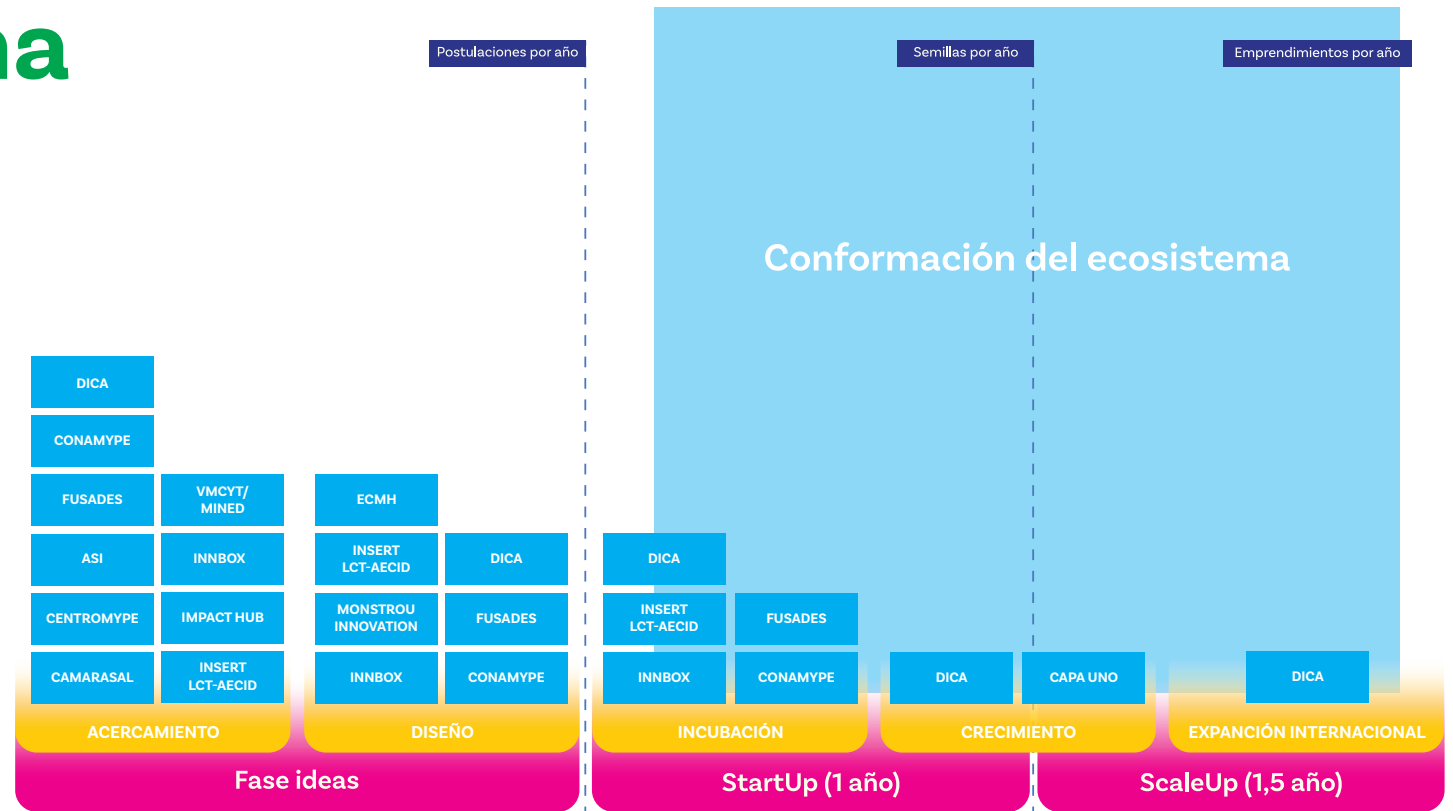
na

Postulaciones por año

Semillas por año

Emprendimientos por año

Conformación del ecosistema

DICA
CONAMYPE
FUSADES
ASI
CENTROMYPE
CAMARASAL

VMCYT/ MINED
INNBOX
IMPACT HUB
INSERT LCT-AECID

ACERCAMIENTO

ECMH
INSERT LCT-AECID
MONSTROU INNOVATION
INNBOX

DICA
FUSADES
CONAMYPE

DISEÑO

Fase ideas

DICA
INSERT LCT-AECID
INNBOX

FUSADES
CONAMYPE

INCUBACIÓN

DICA

CAPA UNO

CRECIMIENTO

StartUp (1 año)

DICA

EXPANCIÓN INTERNACIONAL

ScaleUp (1,5 año)